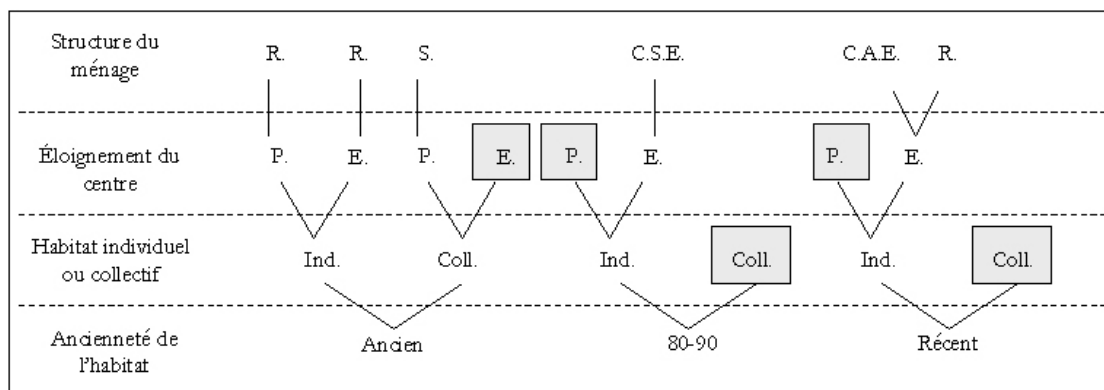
Structure du ménage

R. R. S. C.S.E. C.A.E. R.

Éloignement du centre

P. E. P. E. P. E. P. E.

Habitat individuel ou collectif

Ind. Coll. Ind. Coll. Ind. Coll.

Ancienneté de l'habitat

Ancien 80-90 Récent